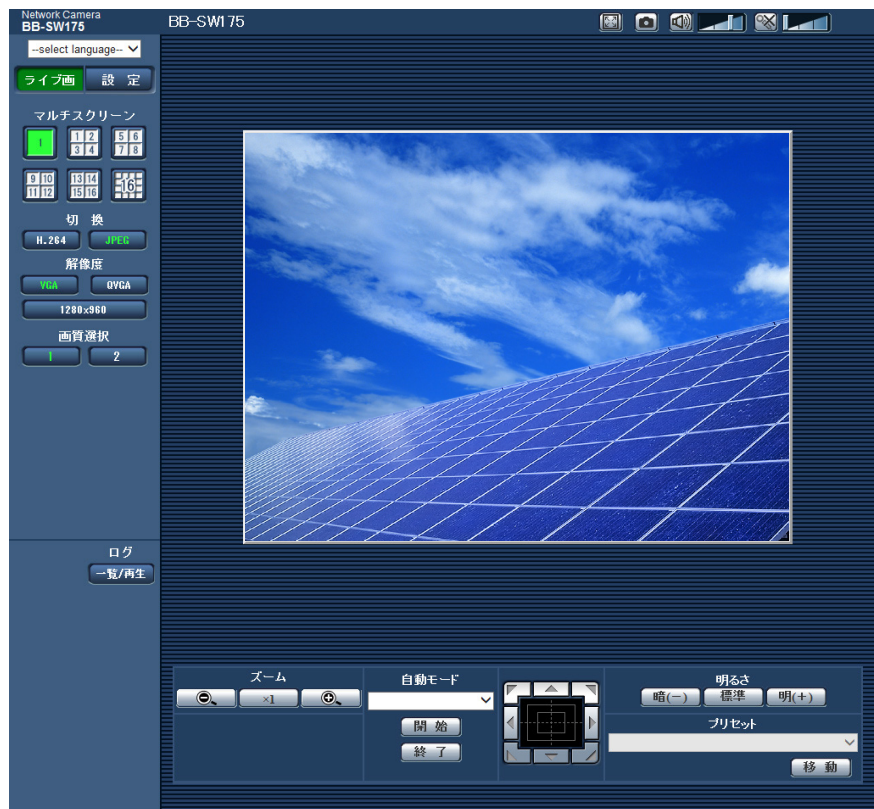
Network Camera
BB-SW175

BB-SW175

--select language--

ライブ画
設定

マルチスクリーン

1
1 2 3 4
5 6 7 8
9 10 11 12
13 14 15 16
16

切換
H.264
JPEG

解像度
VGA
QVGA
1280x960

画質選択
1
2

ログ
一覧/再生

ズーム
×1

自動モード
開始
終了

明るさ
暗(−)
標準
明(+)

プリセット
移動